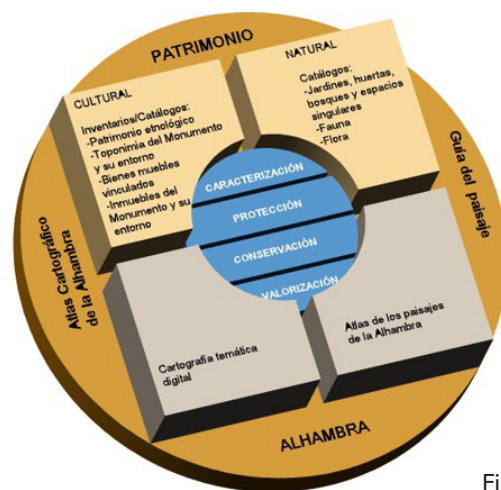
PATRIMONIO

CULTURAL

Inventarios/Catálogos:
-Patrimonio etnológico
-Toponimia del Monumento y su entorno
-Bienes muebles vinculados
-Inmuebles del Monumento y su entorno

NATURAL

Catálogos:
-Jardines, huertas, bosques y espacios singulares
-Fauna
-Flora

CARACTERIZACIÓN
PROTECCIÓN
CONSERVACIÓN
VALORIZACIÓN

Atlas Cartográfico de la Alhambra

Guía del paisaje

Cartografía temática digital

Atlas de los paisajes de la Alhambra

ALHAMBRA

Fi